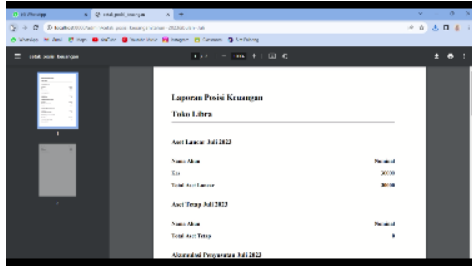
Laporan Posisi Keuangan

Toko Libra

Aset Lancar Juli 2023

| Nama Akun | Nominal |
|---|---|
| Kas | 20000 |
| Total Aset Lancar | 20000 |

Aset Tetap Juli 2023

| Nama Akun | Nominal |
|---|---|
| Total Aset Tetap | 0 |

Akumulasi Penyusutan Juli 2023